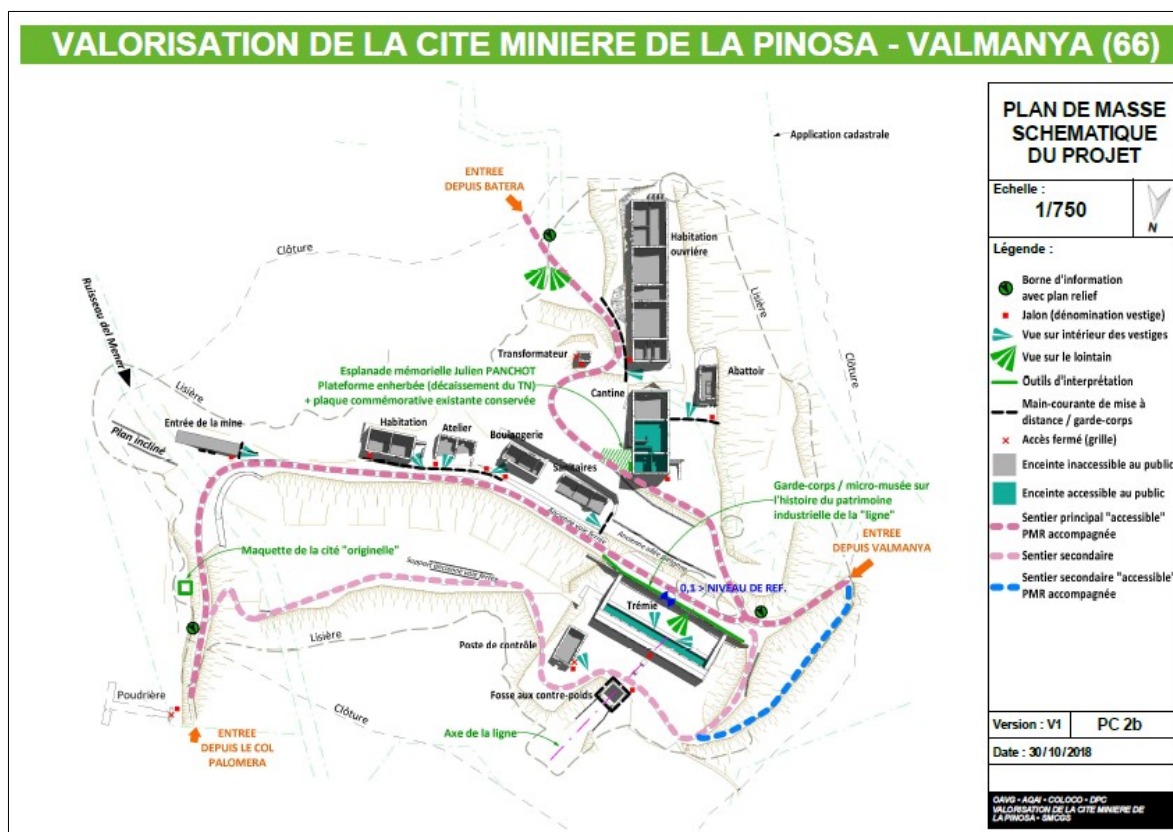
VALORISATION DE LA CITE MINIERE DE LA PINOSA - VALMANYA (66)

Application cadastrale

ENTREE DEPUIS BATERA

Habitation ouvrière

Clôture

Ruisseau del Menar

Lisière

Transformateur

Esplanade mémorielle Julien PANCHOT
Plateforme enherbée (décaissement du TN)
+ plaque commémorative existante conservée

Abattoir

Cantine

Clôture

Entrée de la mine

Plan incliné

Habitation

Atelier

Boulangerie

Sanitaires

Garde-corps / micro-musée sur l'histoire du patrimoine industrielle de la "ligne"

ENTREE DEPUIS VALMANYA

Maquette de la cité "originelle"

0,1 > NIVEAU DE REF.

Trémie

Lisière

Poste de contrôle

Fosse aux contre-poids

Clôture

Poudrière

Axe de la ligne

ENTREE DEPUIS LE COL PALOMERA

PLAN DE MASSE SCHEMATIQUE DU PROJET

Echelle :
1/750

N

Légende :
Borne d'information avec plan relief
Jalon (dénomination vestige)
Vue sur intérieur des vestiges
Vue sur le lointain
Outils d'interprétation
Main-courante de mise à distance / garde-corps
Accès fermé (grille)
Enceinte inaccessible au public
Enceinte accessible au public
Sentier principal "accessible" PMR accompagnée
Sentier secondaire
Sentier secondaire "accessible" PMR accompagnée

Version : V1
PC 2b
Date : 30/10/2018

OAVG - AQAI - COLOCO - DPC
VALORISATION DE LA CITE MINIERE DE LA PINOSA - SMCGS